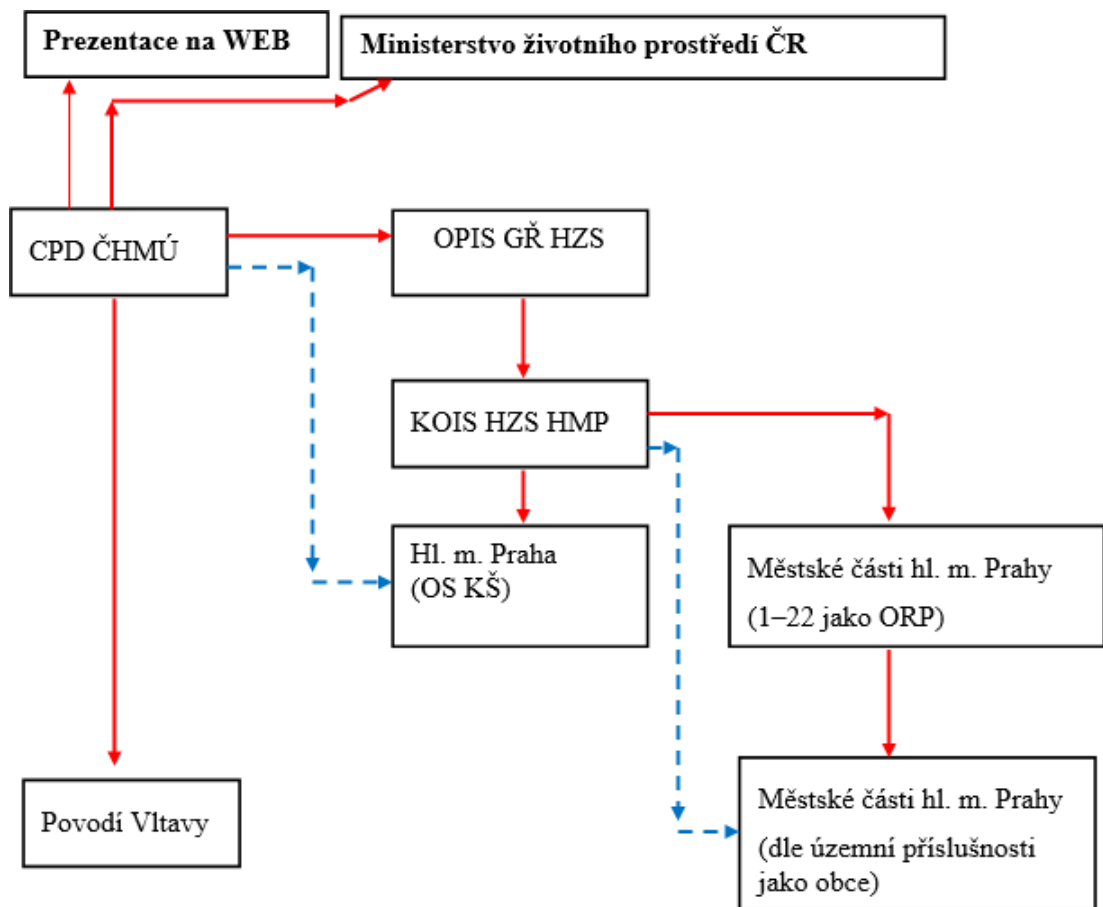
Prezentace na WEB

Ministerstvo životního prostředí ČR

CPD ČHMÚ

OPIS GŘ HZS

KOIS HZS HMP

Hl. m. Praha (OS KŠ)

Městské části hl. m. Prahy

(1–22 jako ORP)

Povodí Vltavy

Městské části hl. m. Prahy

(dle územní příslušnosti jako obce)